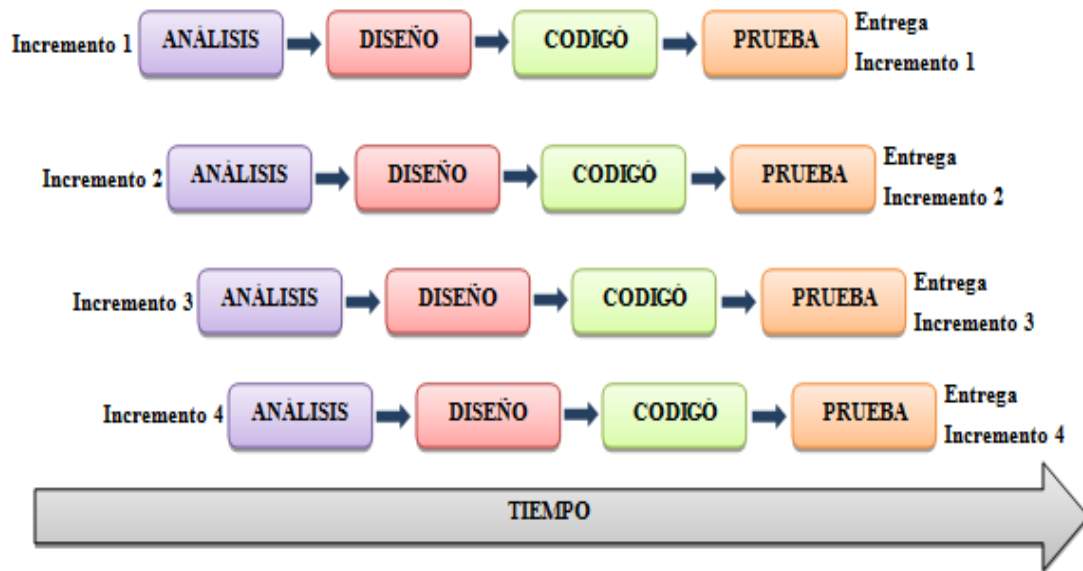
Incremento 1 ANÁLISIS DISEÑO CODIGÓ PRUEBA Entrega Incremento 1

Incremento 2 ANÁLISIS DISEÑO CODIGÓ PRUEBA Entrega Incremento 2

Incremento 3 ANÁLISIS DISEÑO CODIGÓ PRUEBA Entrega Incremento 3

Incremento 4 ANÁLISIS DISEÑO CODIGÓ PRUEBA Entrega Incremento 4

TIEMPO